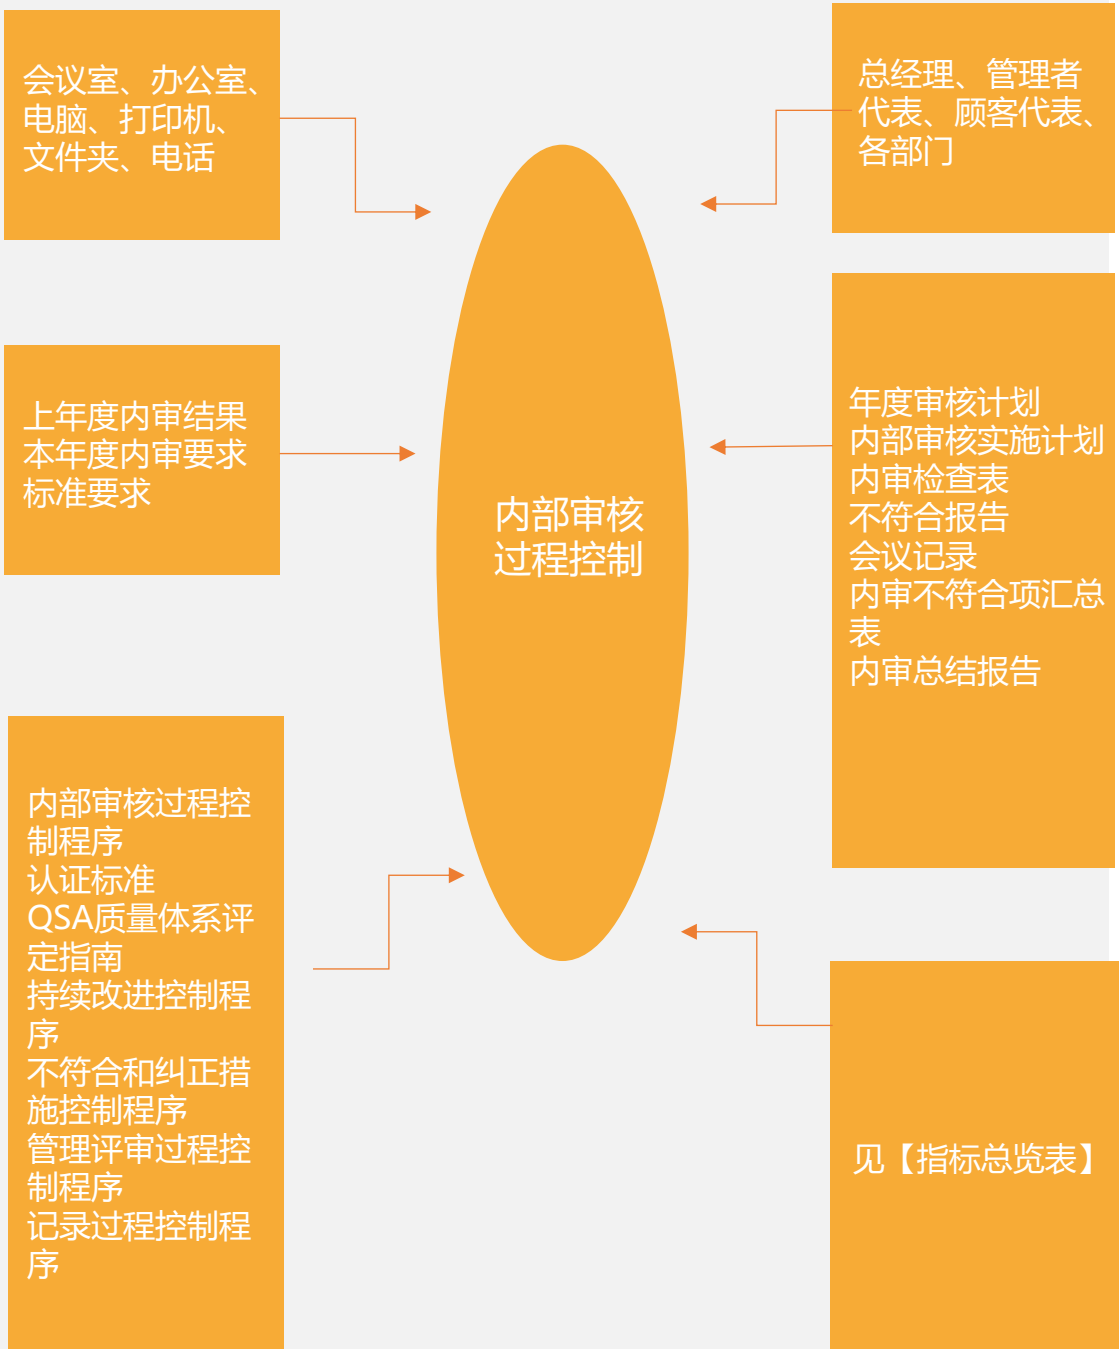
会议室、办公室、电脑、打印机、文件夹、电话

总经理、管理者代表、顾客代表、各部门

上年度内审结果
本年度内审要求
标准要求

内部审核过程控制

年度审核计划
内部审核实施计划
内审检查表
不符合报告
会议记录
内审不符合项汇总表
内审总结报告

内部审核过程控制程序
认证标准
QSA质量体系评定指南
持续改进控制程序
不符合和纠正措施控制程序
管理评审过程控制程序
记录过程控制程序

见【指标总览表】